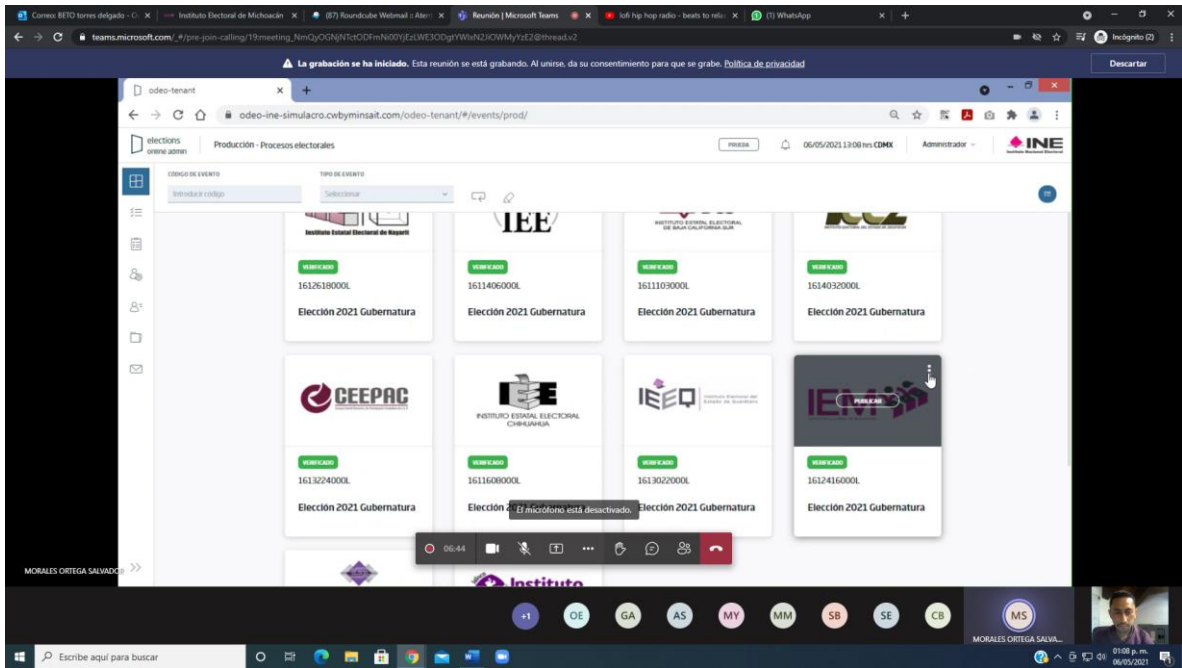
Correo: BETO torres delgado - O × | Instituto Electoral de Michoacán × | (87) Roundcube Webmail :: Aten × | Reunión | Microsoft Teams × | lofi hip hop radio - beats to relax × | (1) WhatsApp ×

teams.microsoft.com/_#/pre-join-calling/19:meeting_NmQyOGNjNTctODFmNi00YjEzLWE3ODgtYWIxN2IiOWMyYzE2@thread.v2

Incógnito (2)

La grabación se ha iniciado. Esta reunión se está grabando. Al unirse, da su consentimiento para que se grabe. Política de privacidad

Descartar

odeo-tenant

odeo-ine-simulacro.cwbyminsait.com/odeo-tenant/#/events/prod/

elections
online admin

Producción - Procesos electorales

PRUEBA

06/05/2021 13:08 hrs CDMX

Administrador

INE
Instituto Nacional Electoral

CODIGO DE EVENTO
Introducir código

TIPO DE EVENTO
Seleccionar

Instituto Estatal Electoral de Nayarit
VERIFICADO
1612618000L
Elección 2021 Gubernatura

IEE
VERIFICADO
1611406000L
Elección 2021 Gubernatura

INSTITUTO ESTATAL ELECTORAL DE BAJA CALIFORNIA SUR
VERIFICADO
1611103000L
Elección 2021 Gubernatura

VERIFICADO
1614032000L
Elección 2021 Gubernatura

CEEPAC
VERIFICADO
1613224000L
Elección 2021 Gubernatura

IEE
INSTITUTO ESTATAL ELECTORAL CHIHUAHUA
VERIFICADO
1611608000L
Elección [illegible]

El micrófono está desactivado.

IEEQ
Instituto Electoral del Estado de Querétaro
VERIFICADO
1613022000L
Elección 2021 Gubernatura

IEM
PUBLICAR
VERIFICADO
1612416000L
Elección 2021 Gubernatura

06:44

Instituto

MORALES ORTEGA SALVADOR

+1 OE GA AS MY MM SB SE CB MS

MORALES ORTEGA SALVA...

Escribe aquí para buscar

01:08 p. m.
06/05/2021